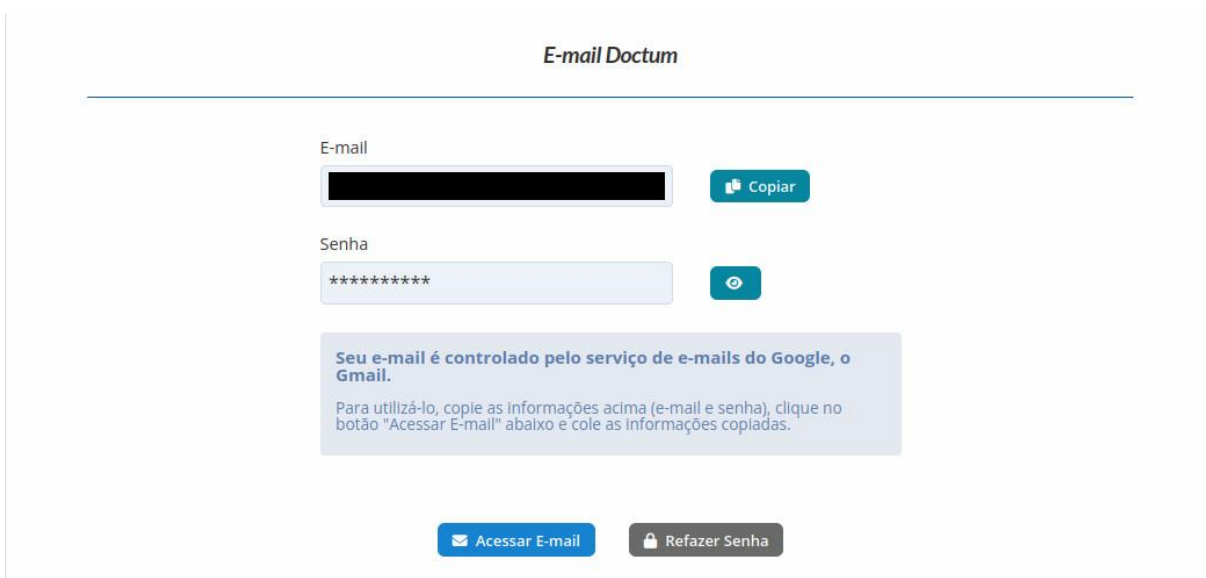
E-mail Doctum

E-mail

Copiar

Senha

**********

Seu e-mail é controlado pelo serviço de e-mails do Google, o Gmail.

Para utilizá-lo, copie as informações acima (e-mail e senha), clique no botão "Acessar E-mail" abaixo e cole as informações copiadas.

Acessar E-mail

Refazer Senha